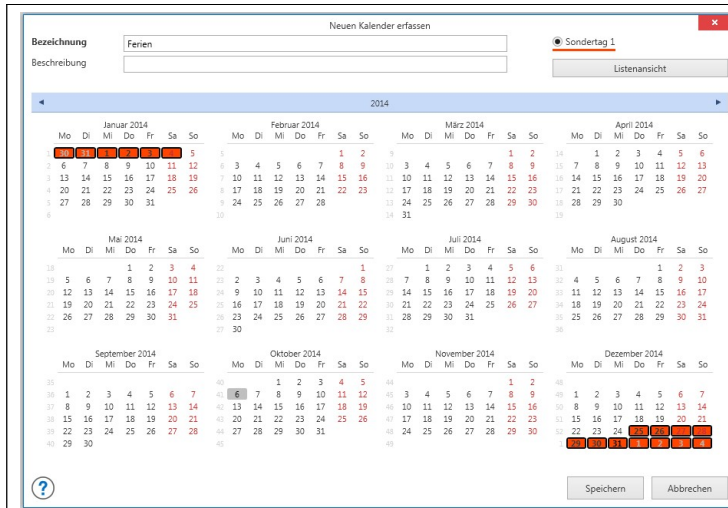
Neuen Kalender erfassen

Bezeichnung Ferien

Beschreibung

Sondertag 1

Listenansicht

2014

Januar 2014

| | Mo | Di | Mi | Do | Fr | Sa | So |
|---|---|---|---|---|---|---|---|
| 1 | 30 | 31 | 1 | 2 | 3 | 4 | 5 |
| 2 | 6 | 7 | 8 | 9 | 10 | 11 | 12 |
| 3 | 13 | 14 | 15 | 16 | 17 | 18 | 19 |
| 4 | 20 | 21 | 22 | 23 | 24 | 25 | 26 |
| 5 | 27 | 28 | 29 | 30 | 31 | | |
| 6 | | | | | | | |

Februar 2014

| | Mo | Di | Mi | Do | Fr | Sa | So |
|---|---|---|---|---|---|---|---|
| 5 | | | | | | 1 | 2 |
| 6 | 3 | 4 | 5 | 6 | 7 | 8 | 9 |
| 7 | 10 | 11 | 12 | 13 | 14 | 15 | 16 |
| 8 | 17 | 18 | 19 | 20 | 21 | 22 | 23 |
| 9 | 24 | 25 | 26 | 27 | 28 | | |

März 2014

| | Mo | Di | Mi | Do | Fr | Sa | So |
|---|---|---|---|---|---|---|---|
| 9 | | | | | | 1 | 2 |
| 10 | 3 | 4 | 5 | 6 | 7 | 8 | 9 |
| 11 | 10 | 11 | 12 | 13 | 14 | 15 | 16 |
| 12 | 17 | 18 | 19 | 20 | 21 | 22 | 23 |
| 13 | 24 | 25 | 26 | 27 | 28 | 29 | 30 |
| 14 | 31 | | | | | | |

April 2014

| | Mo | Di | Mi | Do | Fr | Sa | So |
|---|---|---|---|---|---|---|---|
| 14 | | 1 | 2 | 3 | 4 | 5 | 6 |
| 15 | 7 | 8 | 9 | 10 | 11 | 12 | 13 |
| 16 | 14 | 15 | 16 | 17 | 18 | 19 | 20 |
| 17 | 21 | 22 | 23 | 24 | 25 | 26 | 27 |
| 18 | 28 | 29 | 30 | | | | |

Mai 2014

| | Mo | Di | Mi | Do | Fr | Sa | So |
|---|---|---|---|---|---|---|---|
| 18 | | | | 1 | 2 | 3 | 4 |
| 19 | 5 | 6 | 7 | 8 | 9 | 10 | 11 |
| 20 | 12 | 13 | 14 | 15 | 16 | 17 | 18 |
| 21 | 19 | 20 | 21 | 22 | 23 | 24 | 25 |
| 22 | 26 | 27 | 28 | 29 | 30 | 31 | |

Juni 2014

| | Mo | Di | Mi | Do | Fr | Sa | So |
|---|---|---|---|---|---|---|---|
| 22 | | | | | | | 1 |
| 23 | 2 | 3 | 4 | 5 | 6 | 7 | 8 |
| 24 | 9 | 10 | 11 | 12 | 13 | 14 | 15 |
| 25 | 16 | 17 | 18 | 19 | 20 | 21 | 22 |
| 26 | 23 | 24 | 25 | 26 | 27 | 28 | 29 |
| 27 | 30 | | | | | | |

Juli 2014

| | Mo | Di | Mi | Do | Fr | Sa | So |
|---|---|---|---|---|---|---|---|
| 27 | | 1 | 2 | 3 | 4 | 5 | 6 |
| 28 | 7 | 8 | 9 | 10 | 11 | 12 | 13 |
| 29 | 14 | 15 | 16 | 17 | 18 | 19 | 20 |
| 30 | 21 | 22 | 23 | 24 | 25 | 26 | 27 |
| 31 | 28 | 29 | 30 | 31 | | | |
| 32 | | | | | | | |

August 2014

| | Mo | Di | Mi | Do | Fr | Sa | So |
|---|---|---|---|---|---|---|---|
| 31 | | | | | 1 | 2 | 3 |
| 32 | 4 | 5 | 6 | 7 | 8 | 9 | 10 |
| 33 | 11 | 12 | 13 | 14 | 15 | 16 | 17 |
| 34 | 18 | 19 | 20 | 21 | 22 | 23 | 24 |
| 35 | 25 | 26 | 27 | 28 | 29 | 30 | 31 |

September 2014

| | Mo | Di | Mi | Do | Fr | Sa | So |
|---|---|---|---|---|---|---|---|
| 35 | | | | | | | |
| 36 | 1 | 2 | 3 | 4 | 5 | 6 | 7 |
| 37 | 8 | 9 | 10 | 11 | 12 | 13 | 14 |
| 38 | 15 | 16 | 17 | 18 | 19 | 20 | 21 |
| 39 | 22 | 23 | 24 | 25 | 26 | 27 | 28 |
| 40 | 29 | 30 | | | | | |

Oktober 2014

| | Mo | Di | Mi | Do | Fr | Sa | So |
|---|---|---|---|---|---|---|---|
| 40 | | | 1 | 2 | 3 | 4 | 5 |
| 41 | 6 | 7 | 8 | 9 | 10 | 11 | 12 |
| 42 | 13 | 14 | 15 | 16 | 17 | 18 | 19 |
| 43 | 20 | 21 | 22 | 23 | 24 | 25 | 26 |
| 44 | 27 | 28 | 29 | 30 | 31 | | |
| 45 | | | | | | | |

November 2014

| | Mo | Di | Mi | Do | Fr | Sa | So |
|---|---|---|---|---|---|---|---|
| 44 | | | | | | 1 | 2 |
| 45 | 3 | 4 | 5 | 6 | 7 | 8 | 9 |
| 46 | 10 | 11 | 12 | 13 | 14 | 15 | 16 |
| 47 | 17 | 18 | 19 | 20 | 21 | 22 | 23 |
| 48 | 24 | 25 | 26 | 27 | 28 | 29 | 30 |
| 49 | | | | | | | |

Dezember 2014

| | Mo | Di | Mi | Do | Fr | Sa | So |
|---|---|---|---|---|---|---|---|
| 49 | 1 | 2 | 3 | 4 | 5 | 6 | 7 |
| 50 | 8 | 9 | 10 | 11 | 12 | 13 | 14 |
| 51 | 15 | 16 | 17 | 18 | 19 | 20 | 21 |
| 52 | 22 | 23 | 24 | 25 | 26 | 27 | 28 |
| 1 | 29 | 30 | 31 | 1 | 2 | 3 | 4 |

?

Speichern

Abbrechen